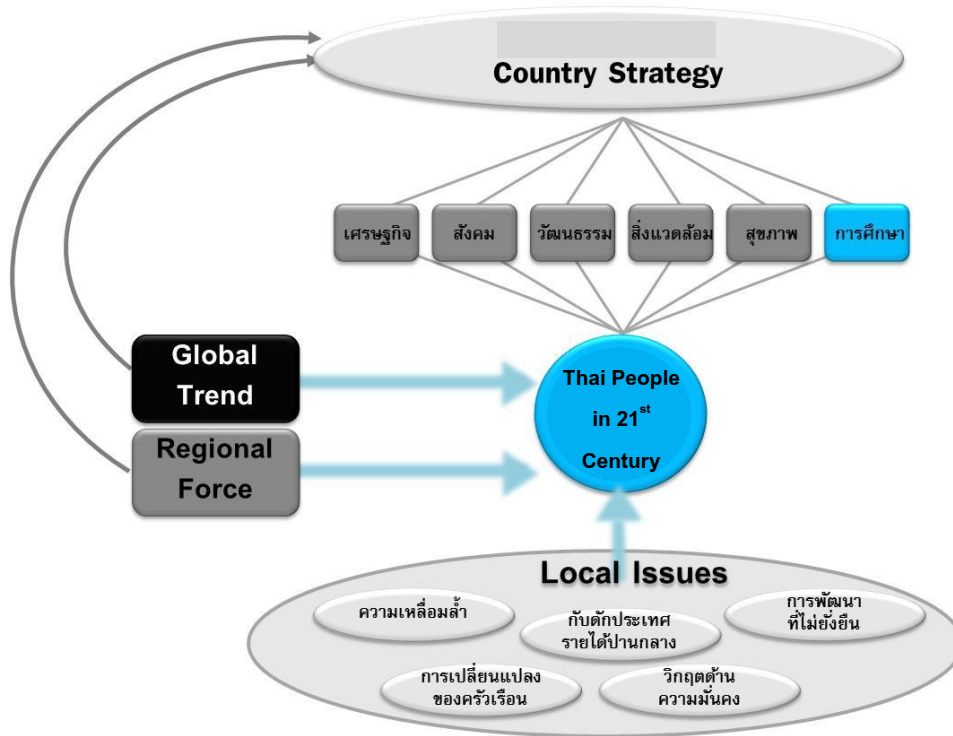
Country Strategy

เศรษฐกิจ

สังคม

วัฒนธรรม

สิ่งแวดล้อม

สุขภาพ

การศึกษา

Global Trend

Regional Force

Thai People in 21$^{st}$ Century

Local Issues

ความเหลื่อมล้ำ

กับดักประเทศรายได้ปานกลาง

การพัฒนาที่ไม่ยั่งยืน

การเปลี่ยนแปลงของครัวเรือน

วิกฤตด้านความมั่นคง